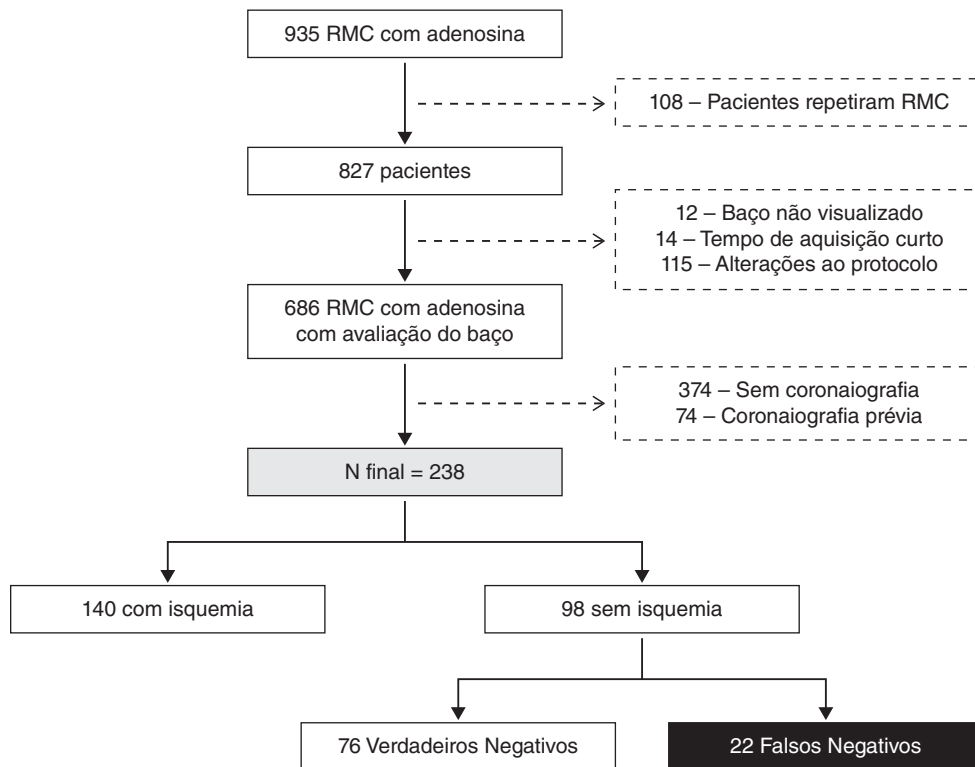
935 RMC com adenosina

108 – Pacientes repetiram RMC

827 pacientes

12 – Baço não visualizado
14 – Tempo de aquisição curto
115 – Alterações ao protocolo

686 RMC com adenosina com avaliação do baço

374 – Sem coronaiografia
74 – Coronaiografia prévia

N final = 238

140 com isquemia

98 sem isquemia

76 Verdadeiros Negativos

22 Falsos Negativos